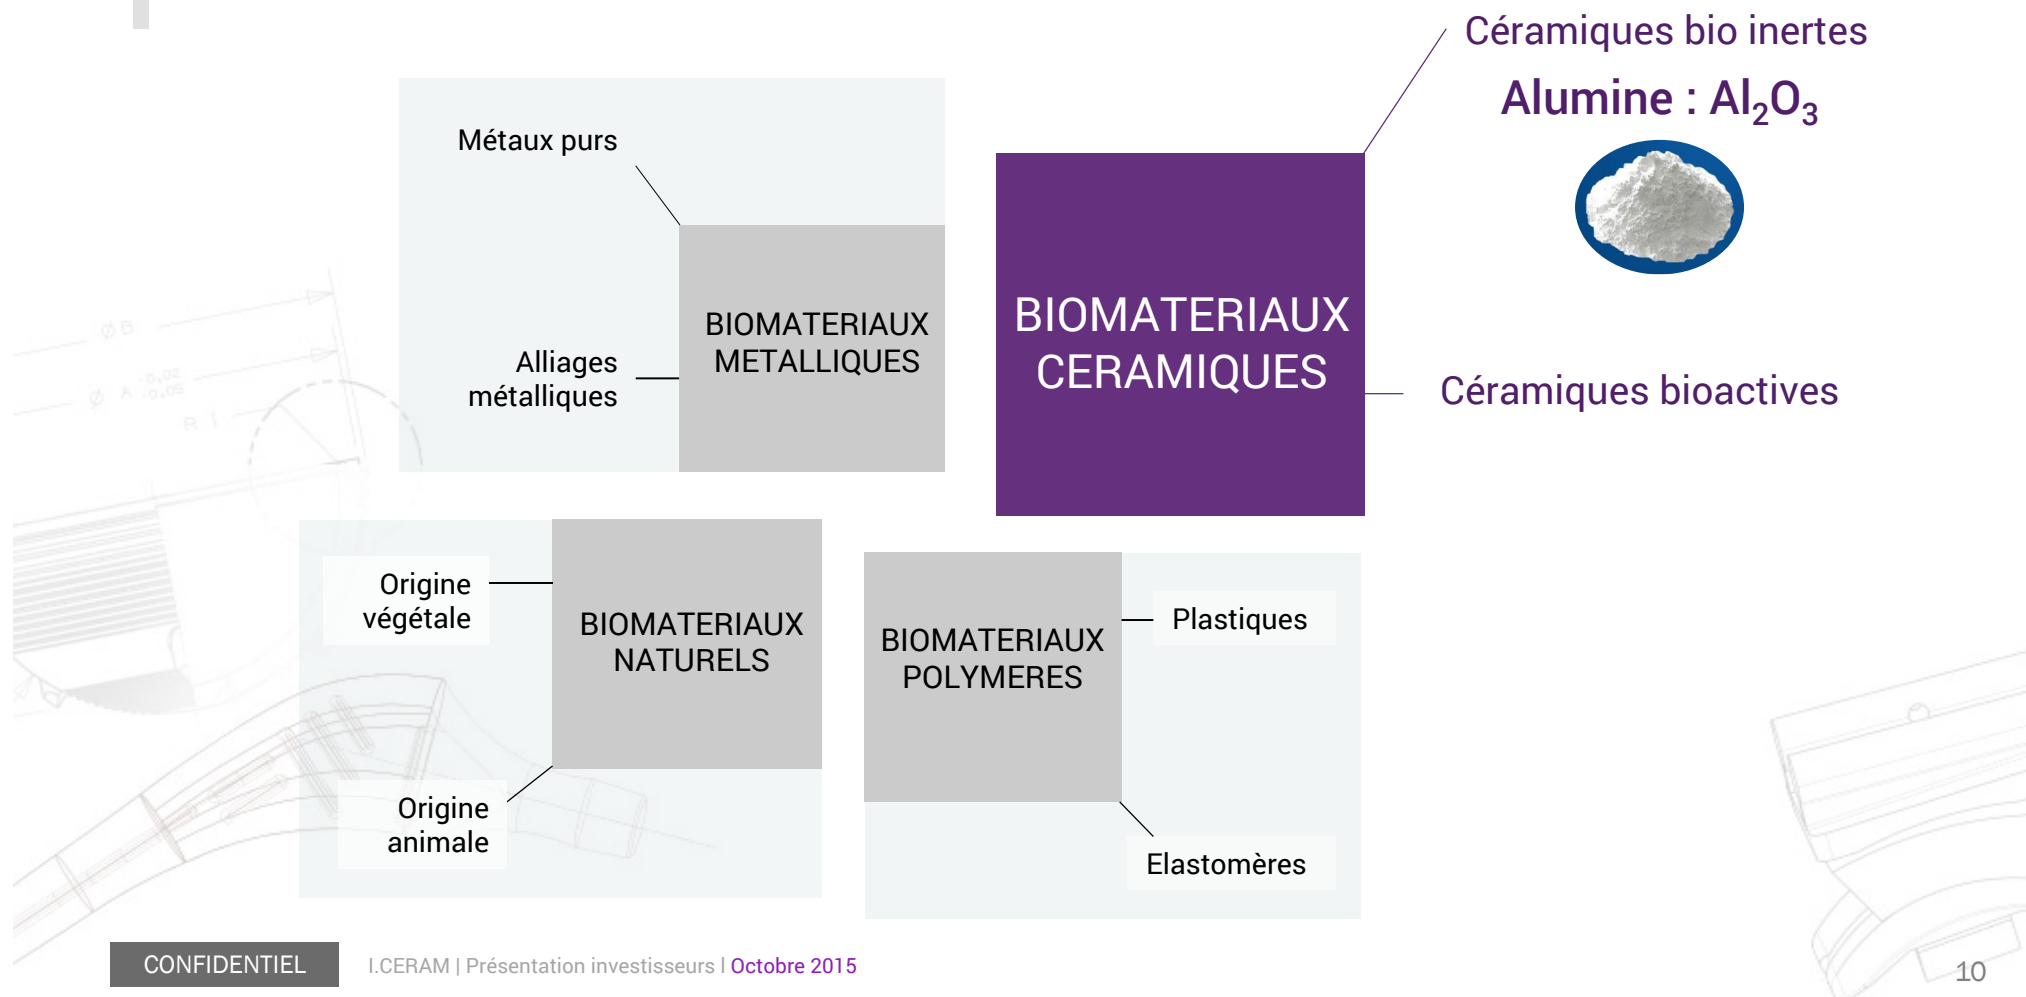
Métaux purs

Alliages métalliques

BIOMATERIAUX METALLIQUES

BIOMATERIAUX CERAMIQUES

Céramiques bio inertes

Alumine : $Al_2O_3$

Céramiques bioactives

Origine végétale

Origine animale

BIOMATERIAUX NATURELS

BIOMATERIAUX POLYMERES

Plastiques

Elastomères

CONFIDENTIEL

I.CERAM | Présentation investisseurs | Octobre 2015

10